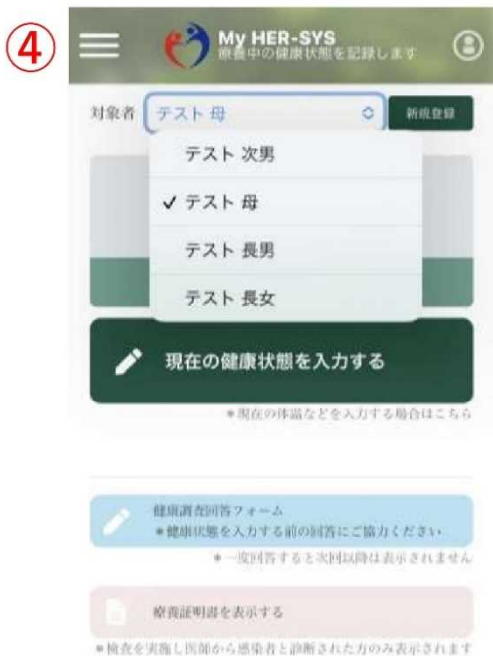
④

My HER-SYS
療養中の健康状態を記録します

対象者 テスト 母

新規登録

テスト 次男

✓ テスト 母

テスト 長男

テスト 長女

現在の健康状態を入力する

＊現在の体温などを入力する場合はこちら

健康調査回答フォーム
＊健康状態を入力する前の回答にご協力ください

＊一度回答すると次回以降は表示されません

療養証明書を表示する

＊検査を実施し医師から感染者と診断された方のみ表示されます